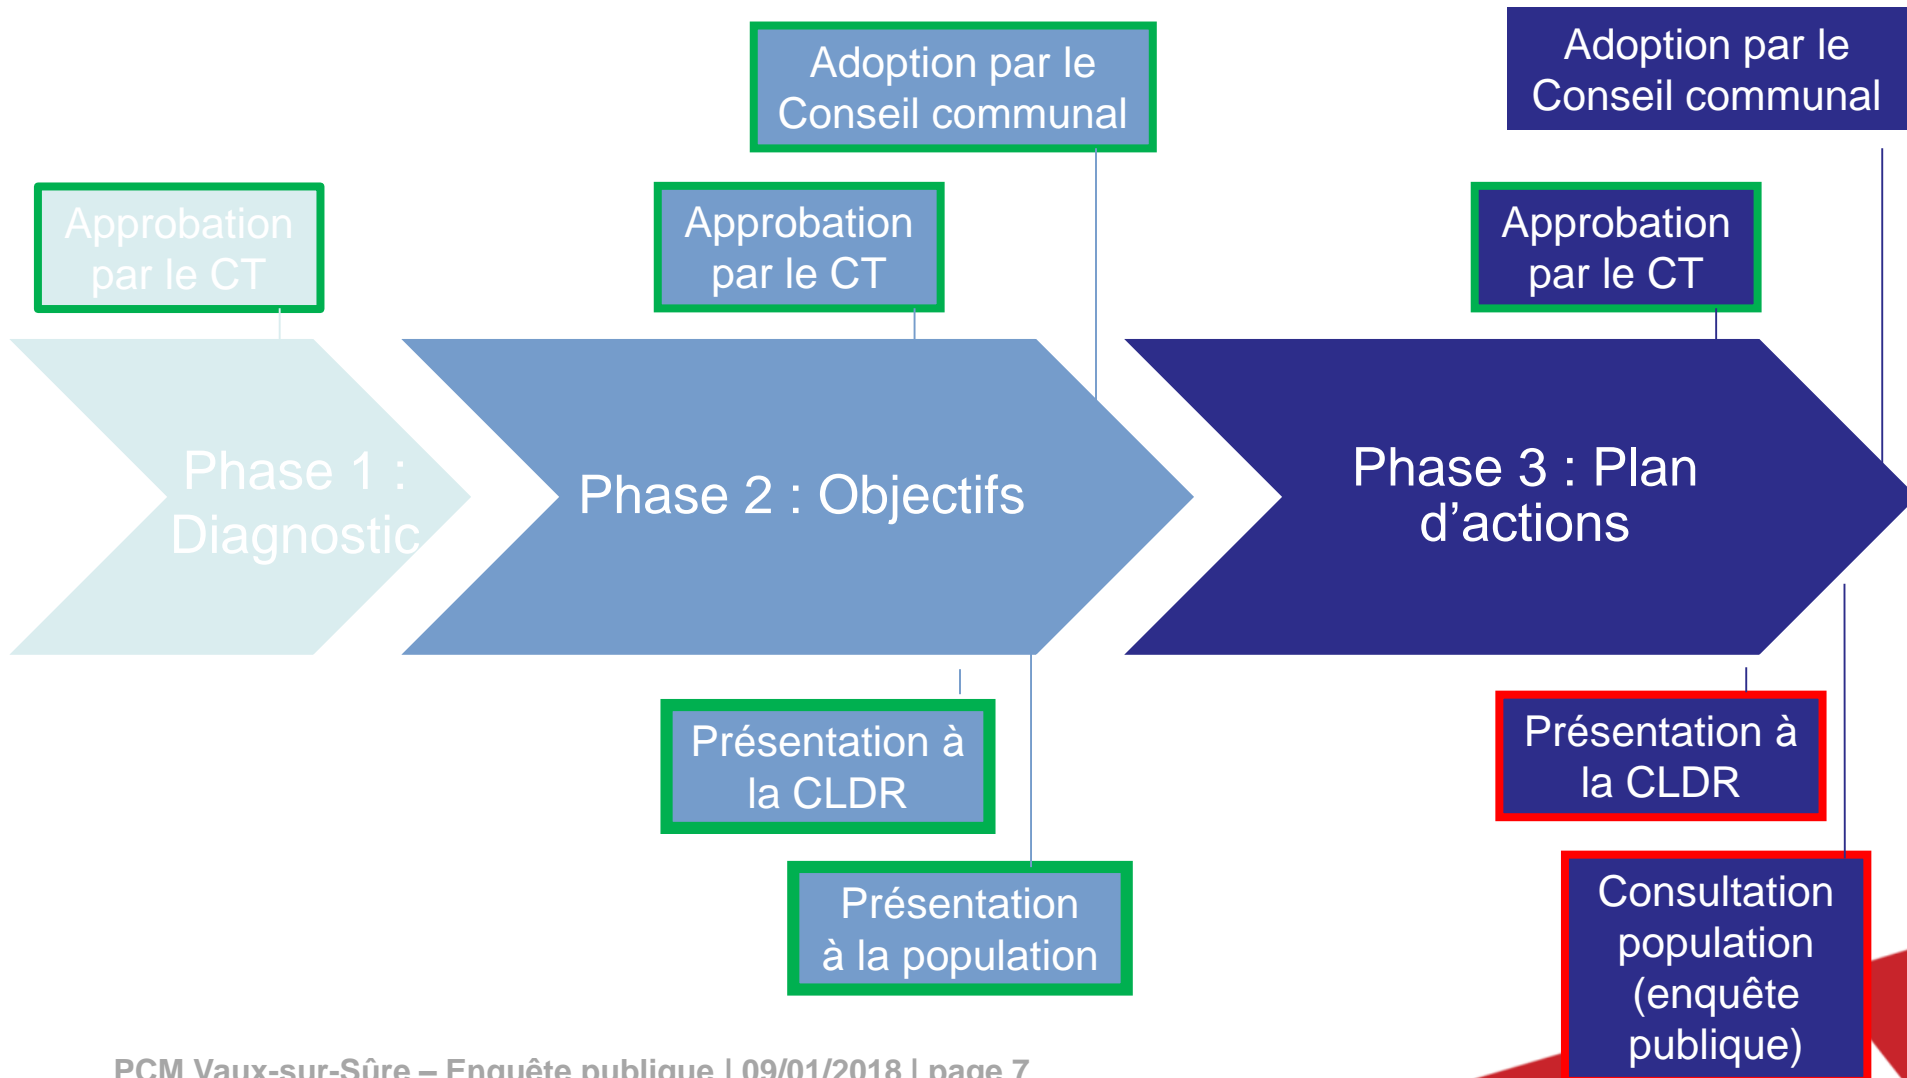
Adoption par le Conseil communal

Adoption par le Conseil communal

Approbation par le CT

Approbation par le CT

Approbation par le CT

Phase 1 : Diagnostic

Phase 2 : Objectifs

Phase 3 : Plan d'actions

Présentation à la CLDR

Présentation à la population

Présentation à la CLDR

Consultation population (enquête publique)

PCM Vaux-sur-Sûre – Enquête publique | 09/01/2018 | page 7